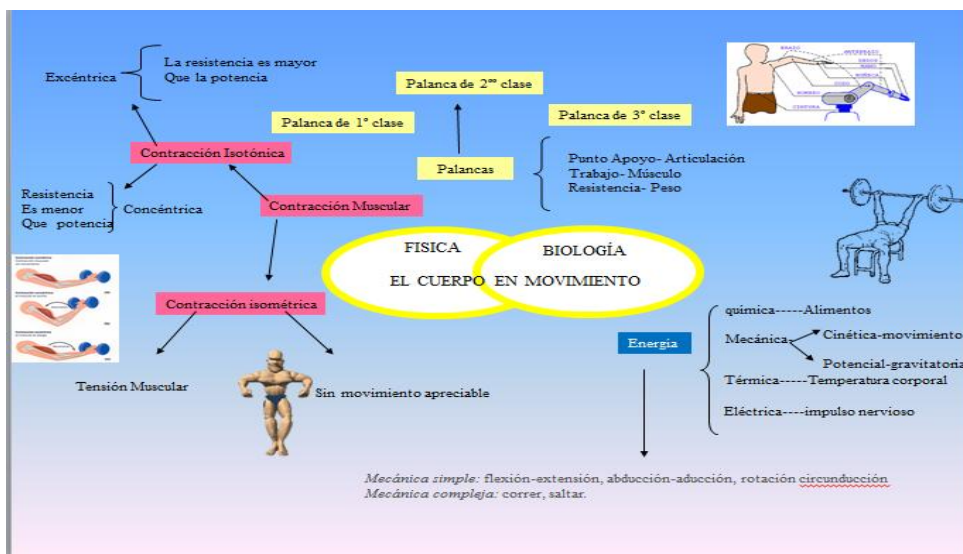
Excéntrica

La resistencia es mayor
Que la potencia

Palanca de 2ᵒ clase

Palanca de 3° clase

Palanca de 1° clase

Contracción Isotónica

Palancas

Punto Apoyo- Articulación
Trabajo- Músculo
Resistencia- Peso

Resistencia
Es menor
Que potencia

Concéntrica

Contracción Muscular

FISICA

BIOLOGÍA

EL CUERPO EN MOVIMIENTO

Contracción isométrica

Energia

quimica-----Alimentos
Mecánica
Cinética-movimiento
Potencial-gravitatoria
Térmica-----Temperatura corporal
Eléctrica----impulso nervioso

Tensión Muscular

Sin movimiento apreciable

Mecánica simple: flexión-extensión, abducción-aducción, rotación circunducción
Mecánica compleja: correr, saltar.